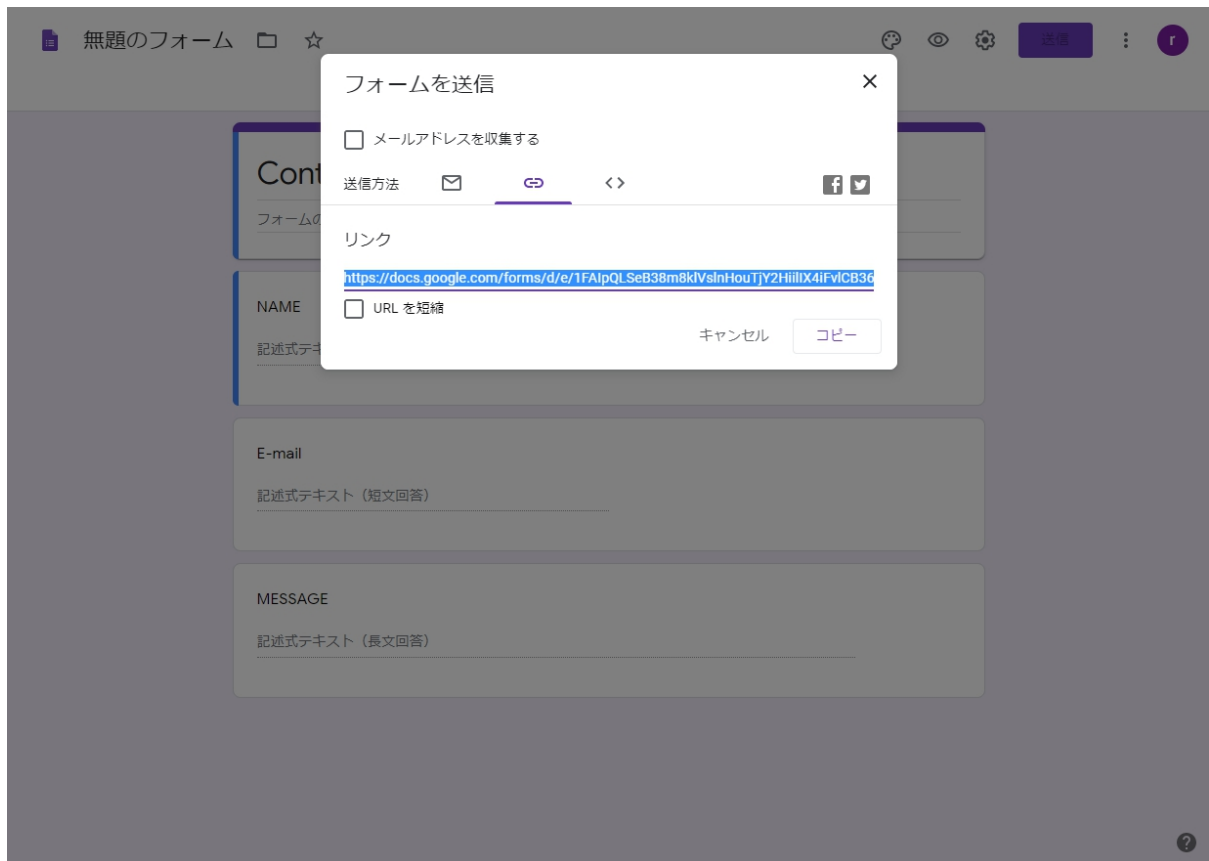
無題のフォーム

送信

r

フォームを送信

メールアドレスを収集する

送信方法

リンク

https://docs.google.com/forms/d/e/1FAIpQLSeB38m8klVslnHouTjY2HiilIX4iFvlCB36

URL を短縮

キャンセル

コピー

Cont

フォームの

NAME

記述式テキ

E-mail

記述式テキスト（短文回答）

MESSAGE

記述式テキスト（長文回答）